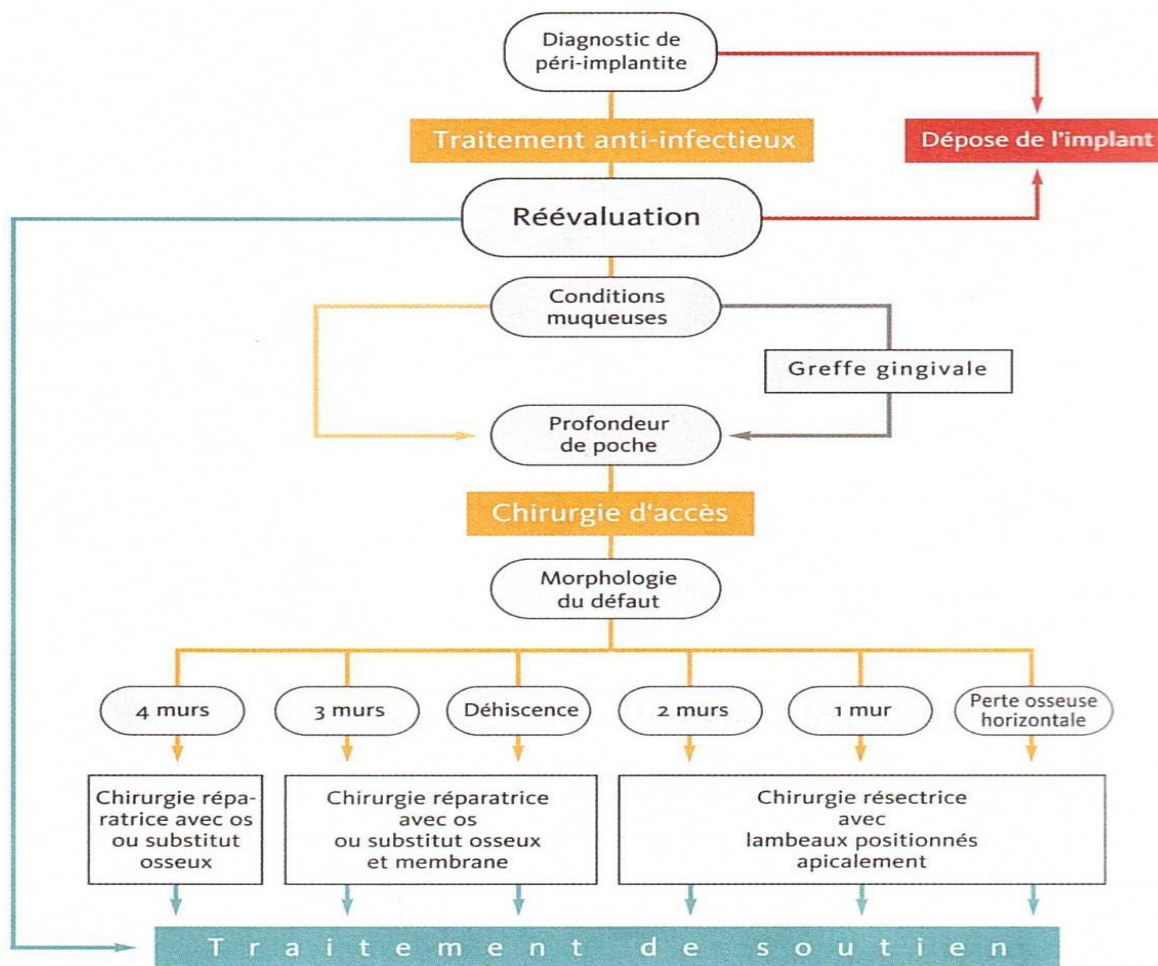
Diagnostic de péri-implantite

Traitement anti-infectieux

Dépose de l'implant

Réévaluation

Conditions muqueuses

Greffe gingivale

Profondeur de poche

Chirurgie d'accès

Morphologie du défaut

4 murs

3 murs

Déhiscence

2 murs

1 mur

Perte osseuse horizontale

Chirurgie réparatrice avec os ou substitut osseux

Chirurgie réparatrice avec os ou substitut osseux et membrane

Chirurgie résectrice avec lambeaux positionnés apicalement

Traitement de soutien